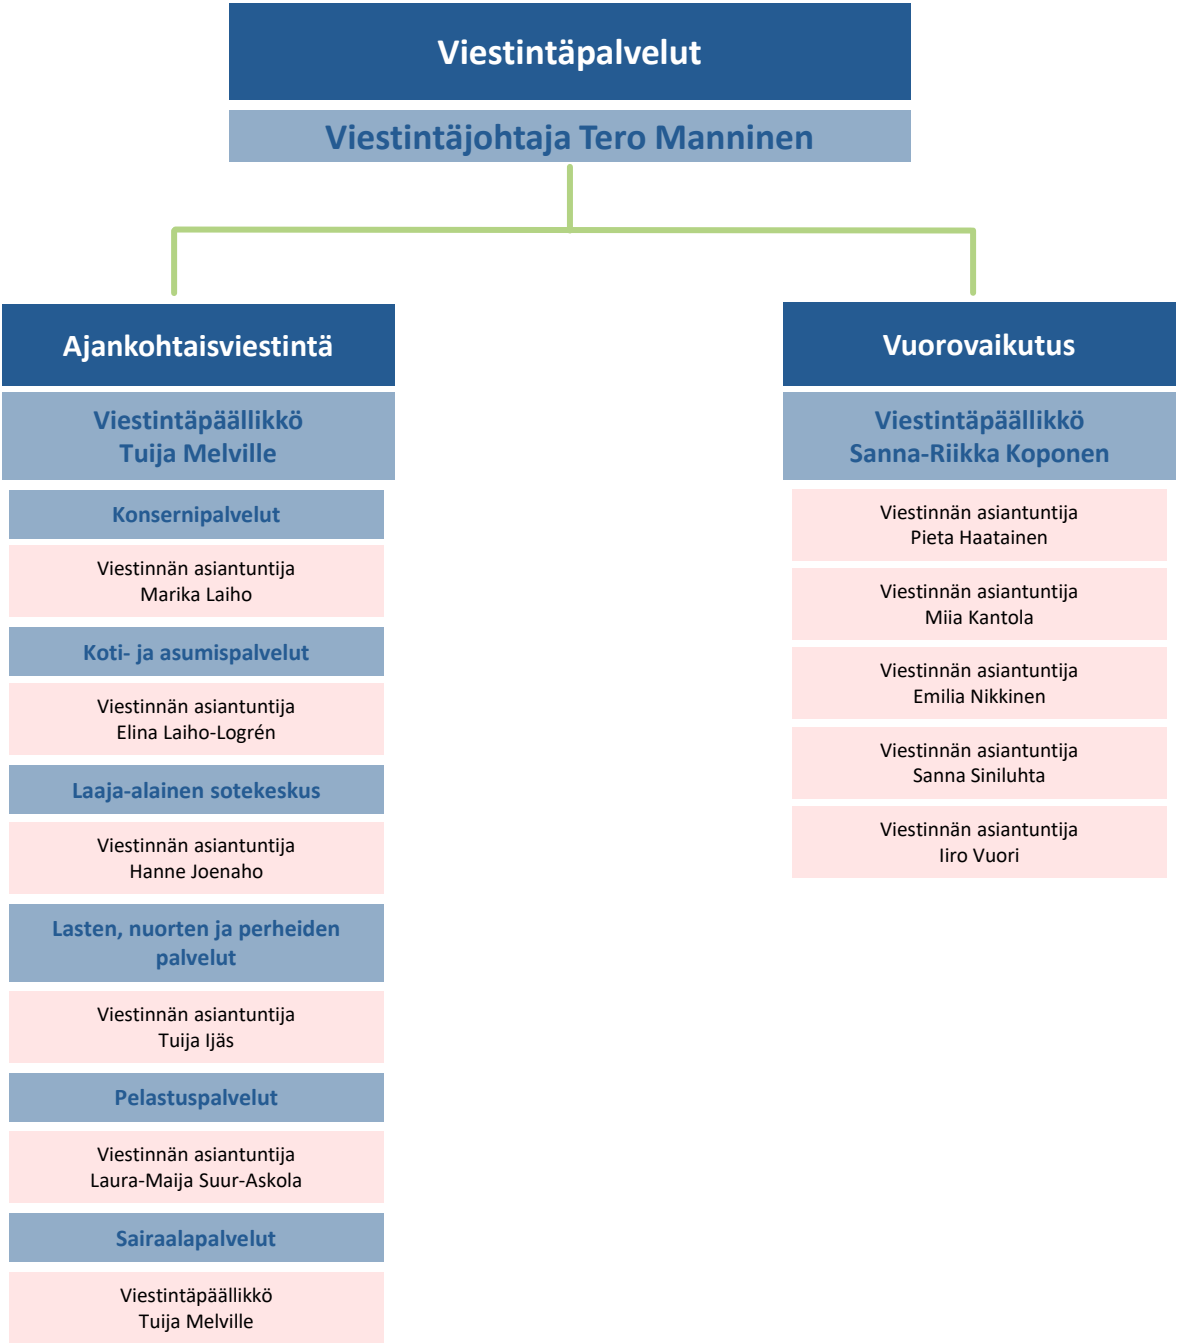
Viestintäpalvelut

Viestintäjohtaja Tero Manninen

Ajankohtaisviestintä

Viestintäpäällikkö
Tuija Melville

Konsernipalvelut

Viestinnän asiantuntija
Marika Laiho

Koti- ja asumispalvelut

Viestinnän asiantuntija
Elina Laiho-Logrén

Laaja-alainen sotekeskus

Viestinnän asiantuntija
Hanne Joenaho

Lasten, nuorten ja perheiden palvelut

Viestinnän asiantuntija
Tuija Ijäs

Pelastuspalvelut

Viestinnän asiantuntija
Laura-Maija Suur-Askola

Sairaalapalvelut

Viestintäpäällikkö
Tuija Melville

Vuorovaikutus

Viestintäpäällikkö
Sanna-Riikka Koponen

Viestinnän asiantuntija
Pieta Haatainen

Viestinnän asiantuntija
Miia Kantola

Viestinnän asiantuntija
Emilia Nikkinen

Viestinnän asiantuntija
Sanna Siniluhta

Viestinnän asiantuntija
Iiro Vuori